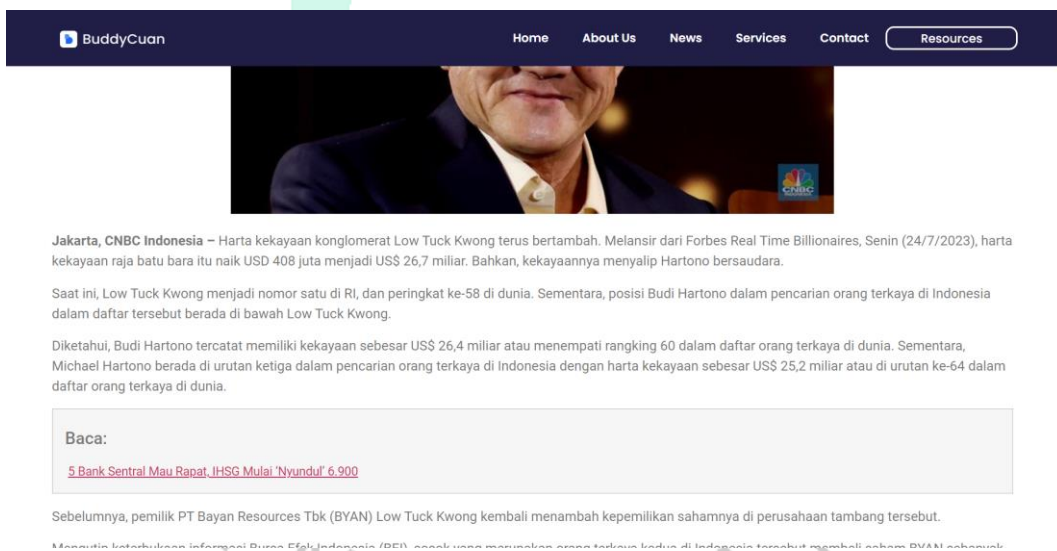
BuddyCuan

Home About Us News Services Contact Resources

CNBC

Jakarta, CNBC Indonesia – Harta kekayaan konglomerat Low Tuck Kwong terus bertambah. Melansir dari Forbes Real Time Billionaires, Senin (24/7/2023), harta kekayaan raja batu bara itu naik USD 408 juta menjadi US$ 26,7 miliar. Bahkan, kekayaannya menyalip Hartono bersaudara.

Saat ini, Low Tuck Kwong menjadi nomor satu di RI, dan peringkat ke-58 di dunia. Sementara, posisi Budi Hartono dalam pencarian orang terkaya di Indonesia dalam daftar tersebut berada di bawah Low Tuck Kwong.

Diketahui, Budi Hartono tercatat memiliki kekayaan sebesar US$ 26,4 miliar atau menempati rangking 60 dalam daftar orang terkaya di dunia. Sementara, Michael Hartono berada di urutan ketiga dalam pencarian orang terkaya di Indonesia dengan harta kekayaan sebesar US$ 25,2 miliar atau di urutan ke-64 dalam daftar orang terkaya di dunia.

Baca:

5 Bank Sentral Mau Rapat, IHSG Mulai 'Nyundul' 6.900

Sebelumnya, pemilik PT Bayan Resources Tbk (BYAN) Low Tuck Kwong kembali menambah kepemilikan sahamnya di perusahaan tambang tersebut.

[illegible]